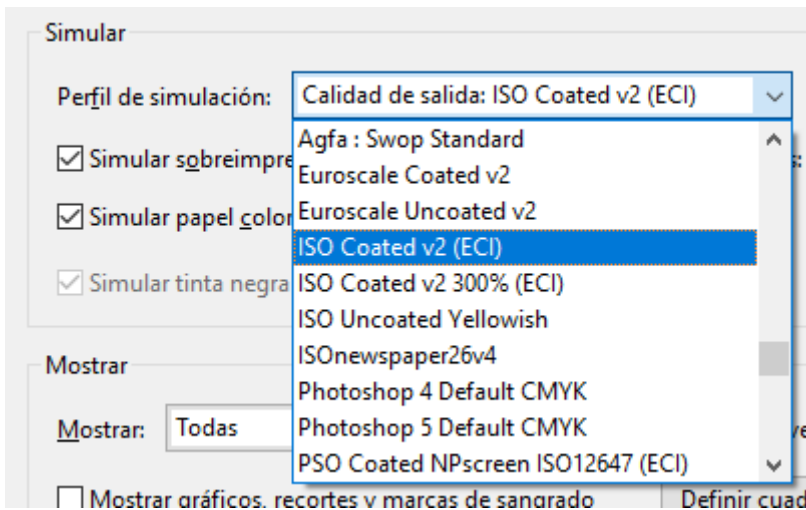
Simular

Perfil de simulación: Calidad de salida: ISO Coated v2 (ECI)

Agfa : Swop Standard
Euroscale Coated v2
Euroscale Uncoated v2
ISO Coated v2 (ECI)
ISO Coated v2 300% (ECI)
ISO Uncoated Yellowish
ISOnewspaper26v4
Photoshop 4 Default CMYK
Photoshop 5 Default CMYK
PSO Coated NPscreen ISO12647 (ECI)

Simular sobreimpre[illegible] s:

Simular papel colo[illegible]

Simular tinta negra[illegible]

Mostrar

Mostrar: Todas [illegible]ve

Mostrar gráficos, recortes y marcas de sangrado

Definir cuad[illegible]